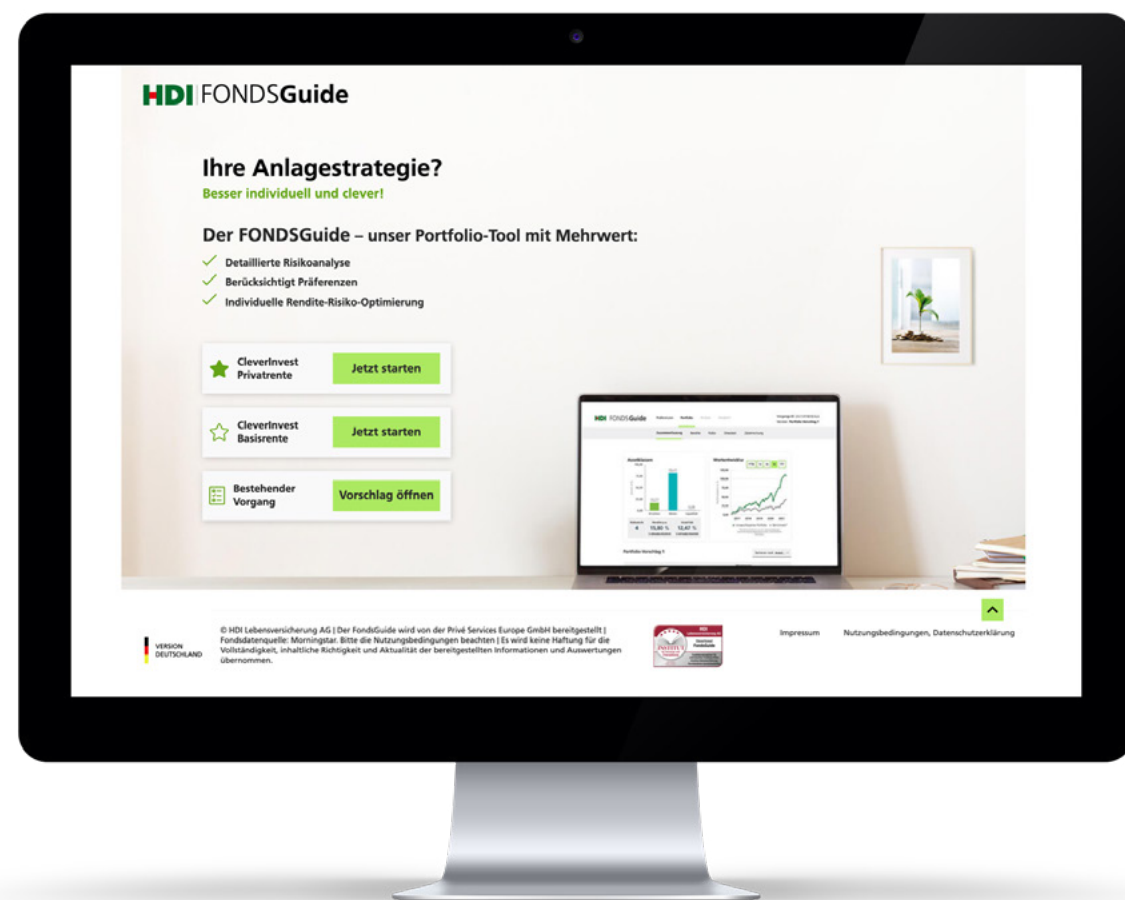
HDI FONDSGuide

Ihre Anlagestrategie?
Besser individuell und clever!

Der FONDSGuide – unser Portfolio-Tool mit Mehrwert:
Detaillierte Risikoanalyse
Berücksichtigt Präferenzen
Individuelle Rendite-Risiko-Optimierung

CleverInvest Privatrente
Jetzt starten

CleverInvest Basisrente
Jetzt starten

Bestehender Vorgang
Vorschlag öffnen

HDI FONDSGuide
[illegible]

VERSION DEUTSCHLAND

© HDI Lebensversicherung AG | Der FondsGuide wird von der Privé Services Europe GmbH bereitgestellt | Fondsdatenquelle: Morningstar. Bitte die Nutzungsbedingungen beachten | Es wird keine Haftung für die Vollständigkeit, inhaltliche Richtigkeit und Aktualität der bereitgestellten Informationen und Auswertungen übernommen.

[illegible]

Impressum
Nutzungsbedingungen, Datenschutzerklärung